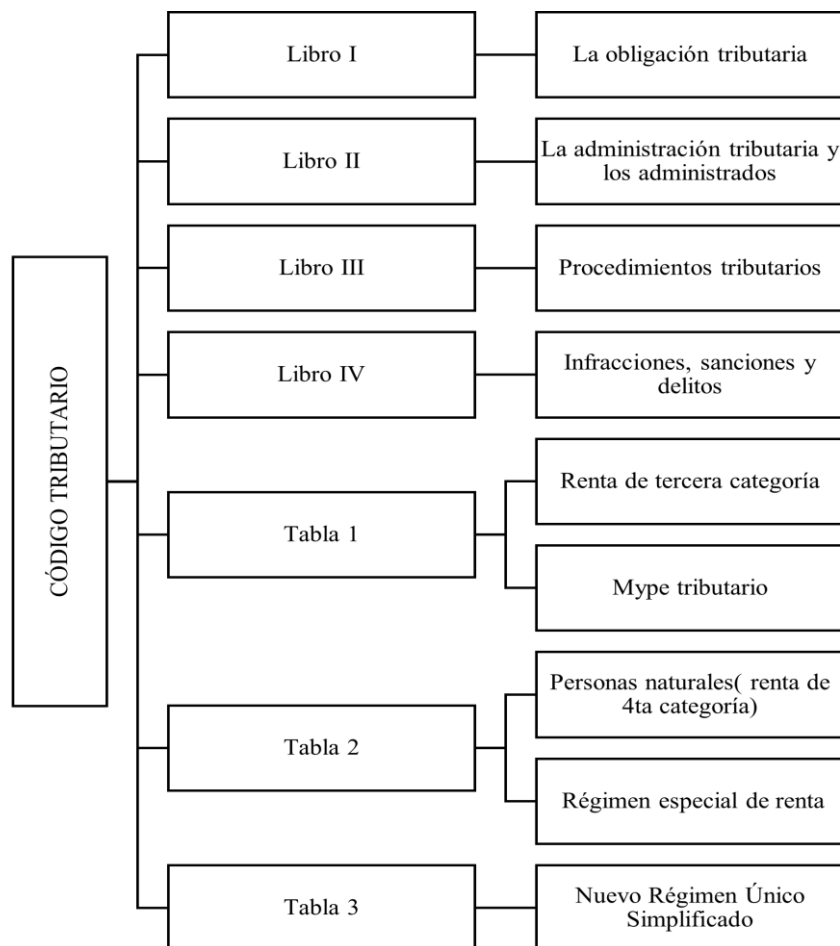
CÓDIGO TRIBUTARIO

Libro I

La obligación tributaria

Libro II

La administración tributaria y los administrados

Libro III

Procedimientos tributarios

Libro IV

Infracciones, sanciones y delitos

Tabla 1

Renta de tercera categoría

Mype tributario

Tabla 2

Personas naturales( renta de 4ta categoría)

Régimen especial de renta

Tabla 3

Nuevo Régimen Único Simplificado